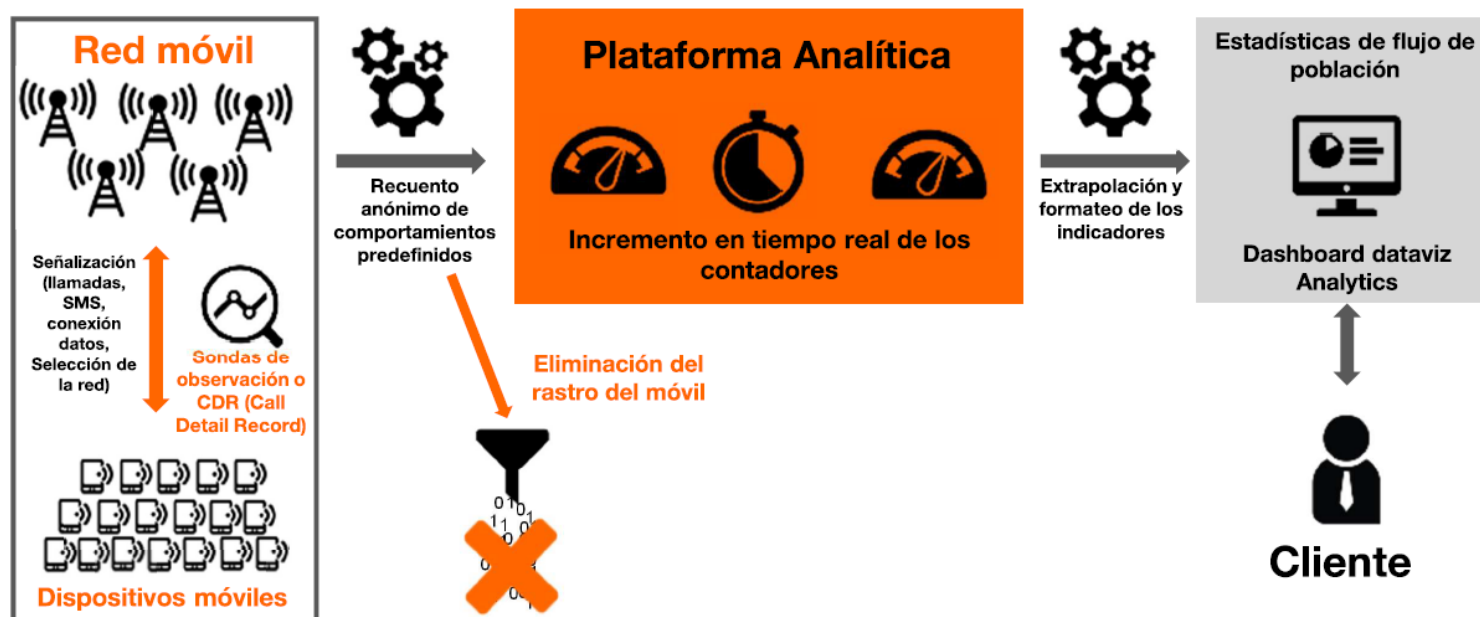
Red móvil

Señalización (llamadas, SMS, conexión datos, Selección de la red)

Sondas de observación o CDR (Call Detail Record)

Dispositivos móviles

Recuento anónimo de comportamientos predefinidos

Eliminación del rastro del móvil

Plataforma Analítica

Incremento en tiempo real de los contadores

Extrapolación y formateo de los indicadores

Estadísticas de flujo de población

Dashboard dataviz Analytics

Cliente